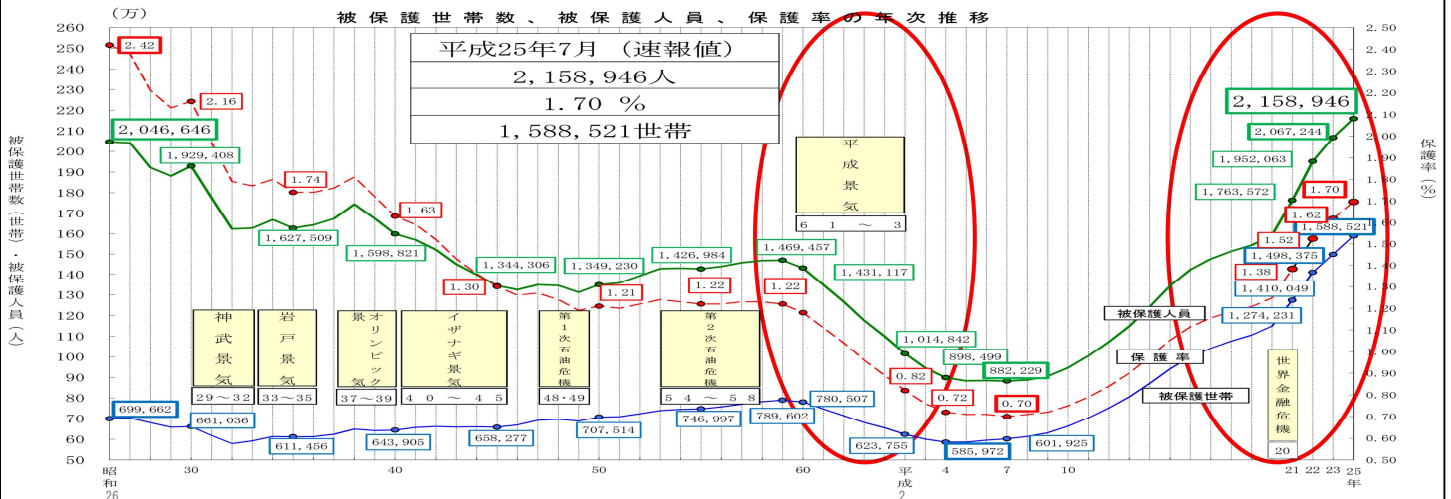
被保護世帯数、被保護人員、保護率の年次推移

（万）

平成25年7月　（速報値）
2,158,946人
1.70　%
1,588,521世帯

被保護世帯数（世帯）・被保護人員（人）

保護率（%）

260
250
240
230
220
210
200
190
180
170
160
150
140
130
120
110
100
90
80
70
60
50

2.50
2.40
2.30
2.20
2.10
2.00
1.90
1.80
1.70
1.60
1.50
1.40
1.30
1.20
1.10
1.00
0.90
0.80
0.70
0.60
0.50

2.42
2.16
2,046,646
1,929,408
1.74
1,627,509
1.63
1,598,821
1,344,306
1.30
1,349,230
1.21
1,426,984
1.22
1,469,457
1.22
1,431,117
1,014,842
0.82
898,499
0.72
882,229
0.70
2,158,946
2,067,244
1,952,063
1,763,572
1.70
1.62
1,588,521
1.52
1,498,375
1.38
1,410,049
1,274,231
699,662
661,036
611,456
643,905
658,277
707,514
746,997
789,602
780,507
623,755
585,972
601,925

平成景気
6　1　～　3

神武景気
29～32

岩戸景気
33～35

オリンピック景気
37～39

イザナギ景気
4　0　～　4　5

第1次石油危機
48・49

第2次石油危機
5　4　～　5　8

世界金融危機
20

被保護人員
保護率
被保護世帯

昭和26
30
40
50
60
平成2
4
7
10
21
22
23
25年